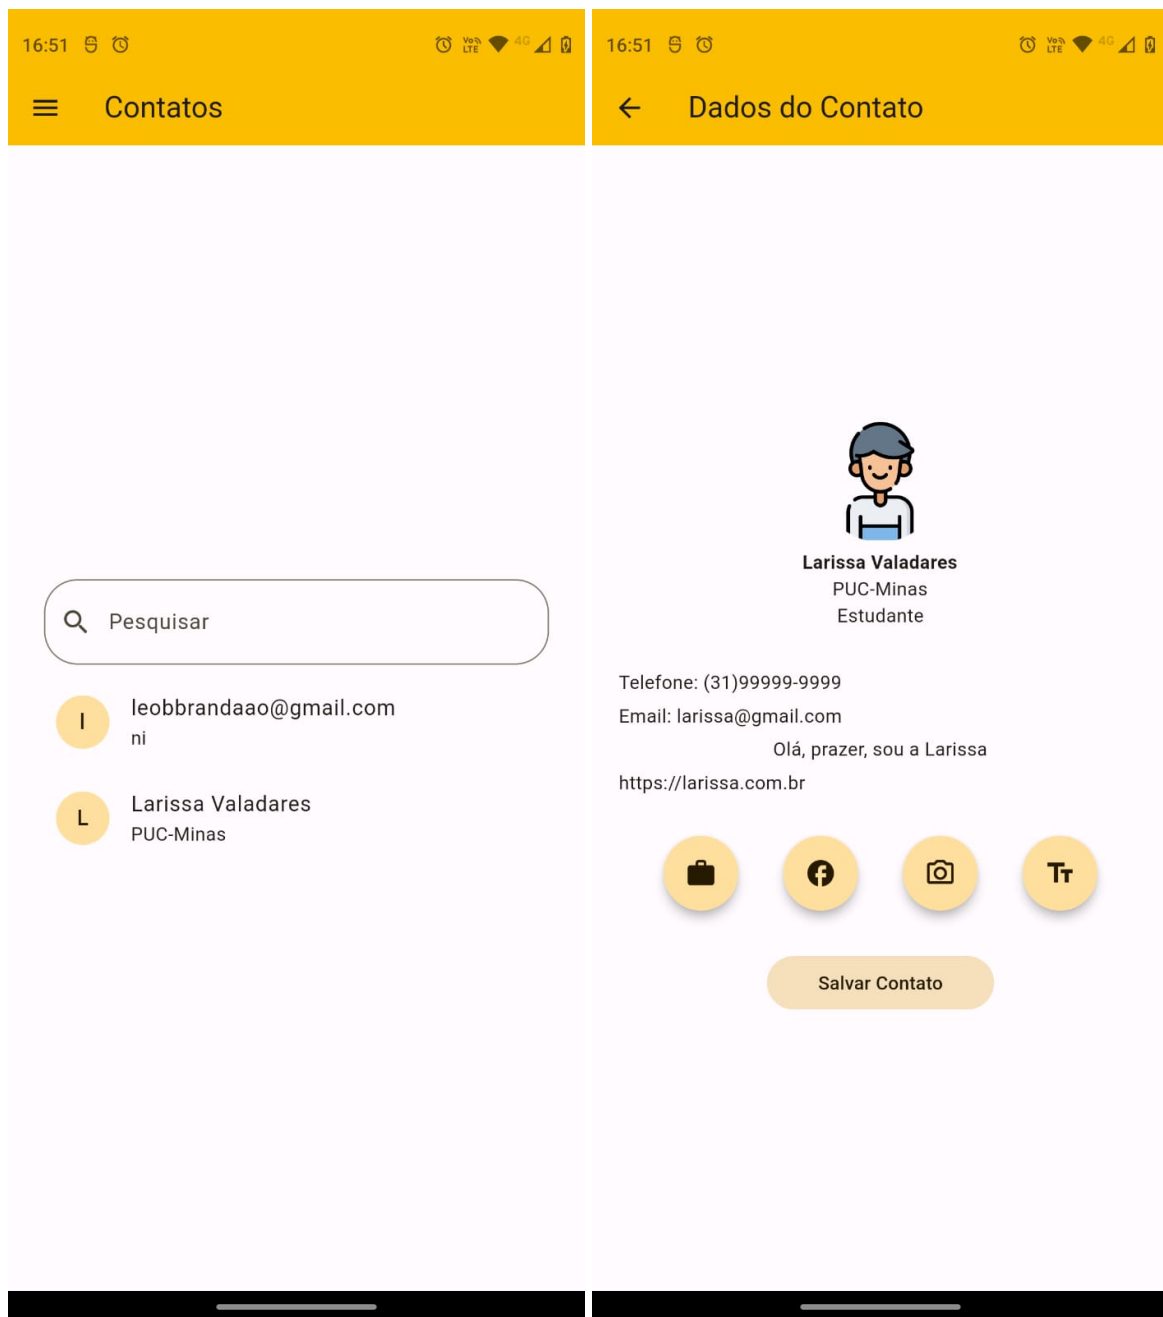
16:51

Contatos

Pesquisar

I
leobbrandaao@gmail.com
ni

L
Larissa Valadares
PUC-Minas

16:51

Dados do Contato

Larissa Valadares
PUC-Minas
Estudante

Telefone: (31)99999-9999
Email: larissa@gmail.com
Olá, prazer, sou a Larissa
https://larissa.com.br

Salvar Contato